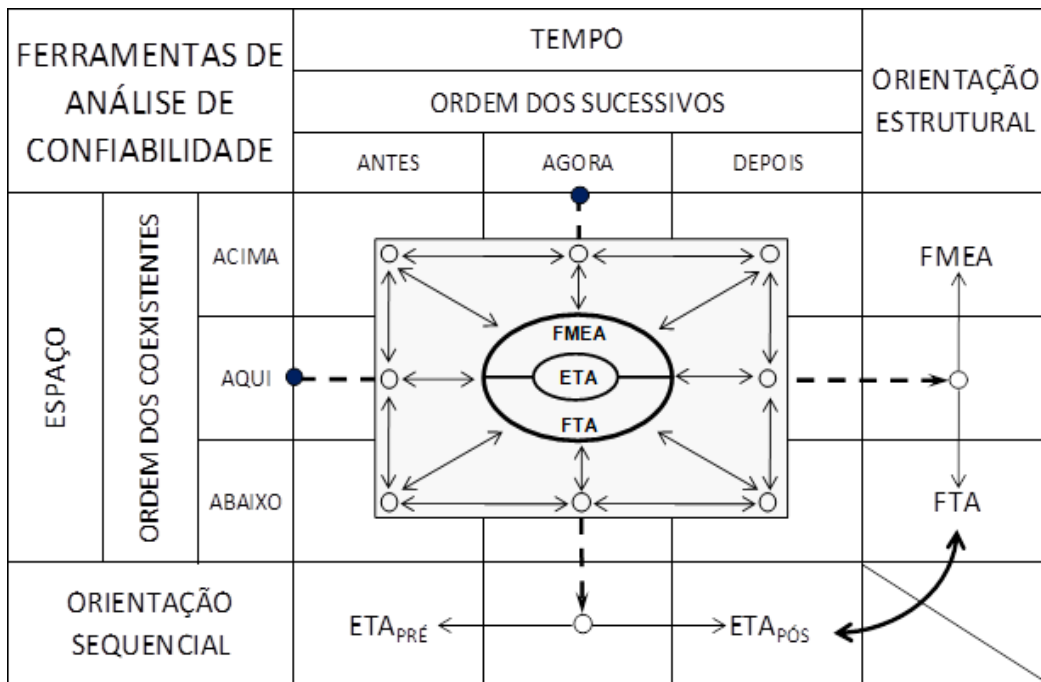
FERRAMENTAS DE ANÁLISE DE CONFIABILIDADE

TEMPO

ORDEM DOS SUCESSIVOS

ANTES

AGORA

DEPOIS

ORIENTAÇÃO ESTRUTURAL

ESPAÇO

ORDEM DOS COEXISTENTES

ACIMA

AQUI

ABAIXO

FMEA

ETA

FTA

FMEA

FTA

ORIENTAÇÃO SEQUENCIAL

$ETA_{PRÉ}$

$ETA_{PÓS}$